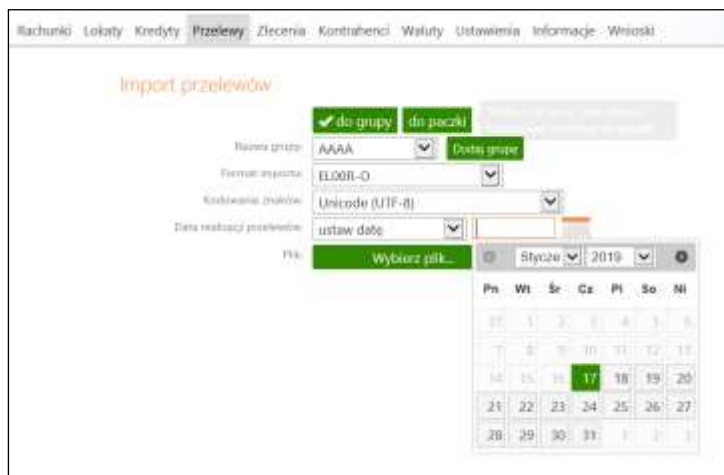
Rachunki Lokaty Kredyty Przelewy Zlecenia Kontrahenci Waluty Ustawienia Informacje Wnioski

Import przelewów

do grupy do paczki

Nazwa grupy: AAAA Dodaj grupę

Format importu: ELIXIR-O

Kodowanie znaków: Unicode (UTF-8)

Data realizacji przelewów: ustaw datę

Plik: Wybierz plik...

Styczeń 2019

| Pn | Wt | Śr | Cz | Pt | So | Nd |
|---|---|---|---|---|---|---|
| 31 | 1 | 2 | 3 | 4 | 5 | 6 |
| 7 | 8 | 9 | 10 | 11 | 12 | 13 |
| 14 | 15 | 16 | 17 | 18 | 19 | 20 |
| 21 | 22 | 23 | 24 | 25 | 26 | 27 |
| 28 | 29 | 30 | 31 | 1 | 2 | 3 |